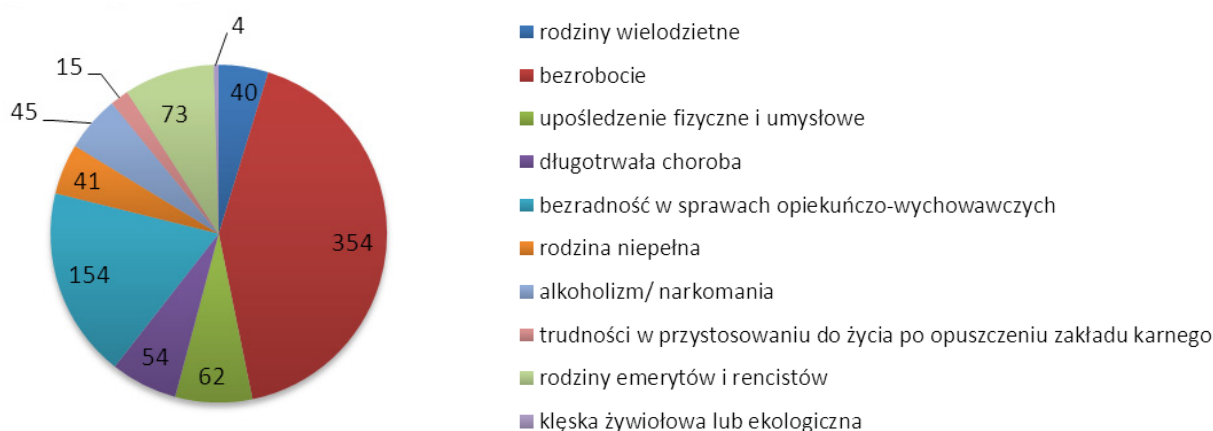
4
40
15
73
45
354
41
154
54
62

rodziny wielodzietne
bezrobocie
upośledzenie fizyczne i umysłowe
długotrwała choroba
bezradność w sprawach opiekuńczo-wychowawczych
rodzina niepełna
alkoholizm/ narkomania
trudności w przystosowaniu do życia po opuszczeniu zakładu karnego
rodziny emerytów i rencistów
klęska żywiołowa lub ekologiczna